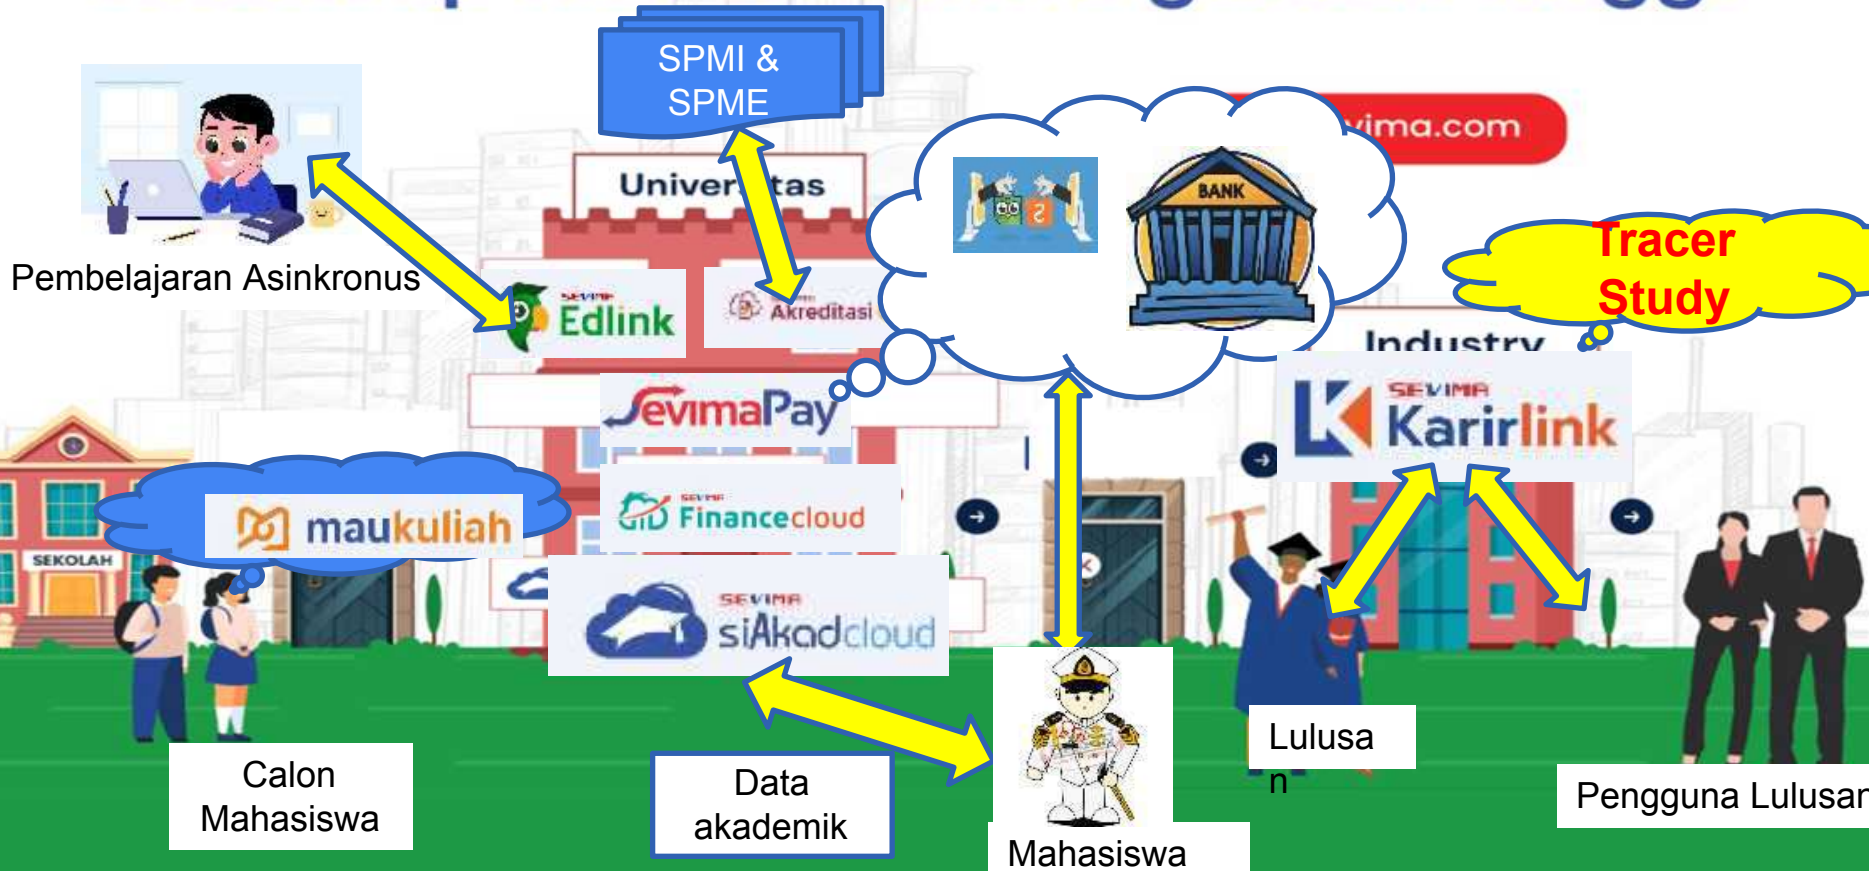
SPMI & SPME

Univer tas

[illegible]vima.com

Pembelajaran Asinkronus

SEVIMA Edlink

Akreditasi

BANK

Tracer Study

Industry

SevimaPay

SEVIMA Karirlink

SEKOLAH

maukuliah

SEVIMA Financecloud

SEVIMA siAkadcloud

Calon Mahasiswa

Data akademik

Mahasiswa

Lulusa n

Pengguna Lulusan